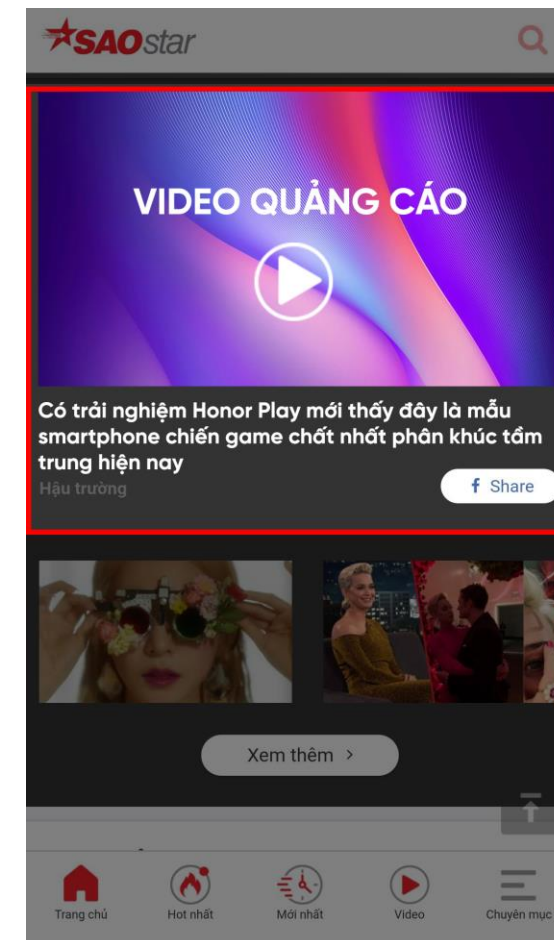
SAOstar

VIDEO QUẢNG CÁO

Có trải nghiệm Honor Play mới thấy đây là mẫu smartphone chiến game chất nhất phân khúc tầm trung hiện nay

Hậu trường

Share

Xem thêm >

Trang chủ
Hot nhất
Mới nhất
Video
Chuyên mục